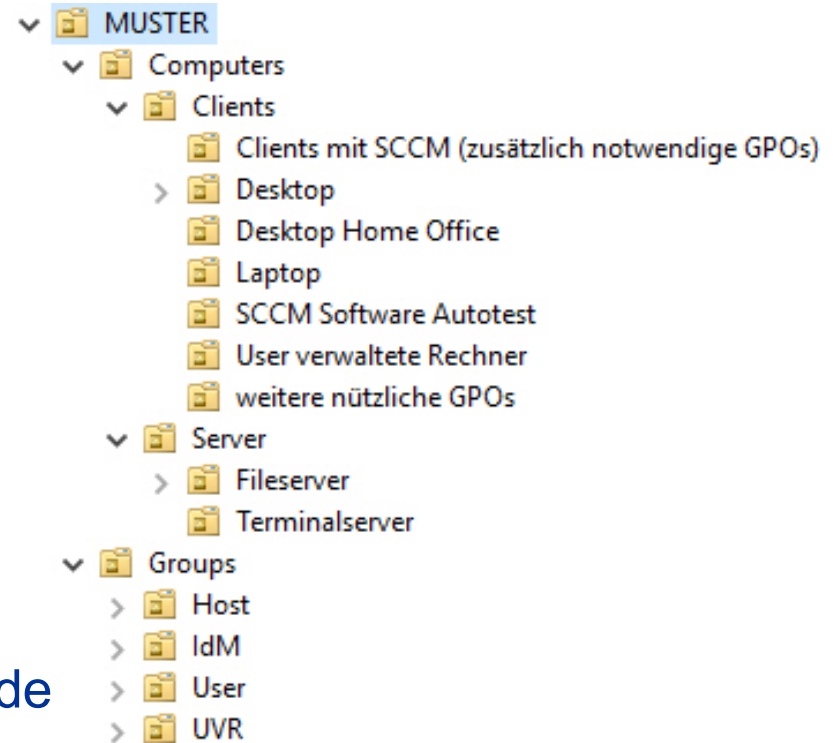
MUSTER
Computers
Clients
Clients mit SCCM (zusätzlich notwendige GPOs)
Desktop
Desktop Home Office
Laptop
SCCM Software Autotest
User verwaltete Rechner
weitere nützliche GPOs
Server
Fileserver
Terminalserver
Groups
Host
IdM
User
UVR

de